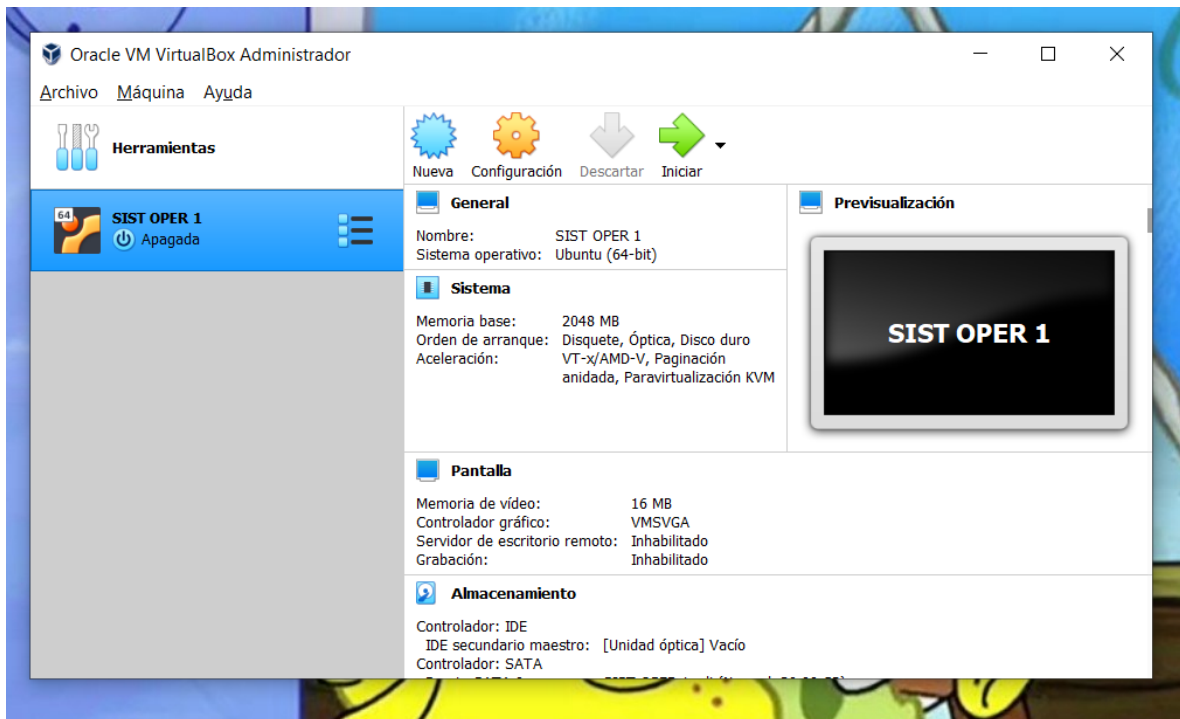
Oracle VM VirtualBox Administrador

Archivo Máquina Ayuda

Herramientas

64
SIST OPER 1
Apagada

Nueva Configuración Descartar Iniciar

General

Nombre: SIST OPER 1
Sistema operativo: Ubuntu (64-bit)

Sistema

Memoria base: 2048 MB
Orden de arranque: Disquete, Óptica, Disco duro
Aceleración: VT-x/AMD-V, Paginación anidada, Paravirtualización KVM

Previsualización

SIST OPER 1

Pantalla

Memoria de vídeo: 16 MB
Controlador gráfico: VMSVGA
Servidor de escritorio remoto: Inhabilitado
Grabación: Inhabilitado

Almacenamiento

Controlador: IDE
IDE secundario maestro: [Unidad óptica] Vacío
Controlador: SATA
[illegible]